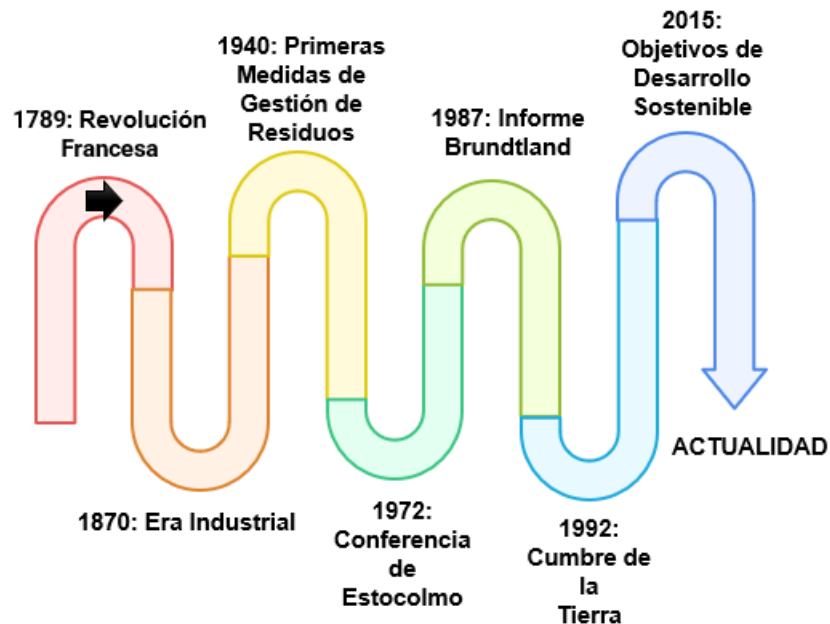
1789: Revolución Francesa

1940: Primeras Medidas de Gestión de Residuos

1987: Informe Brundtland

2015: Objetivos de Desarrollo Sostenible

ACTUALIDAD

1870: Era Industrial

1972: Conferencia de Estocolmo

1992: Cumbre de la Tierra